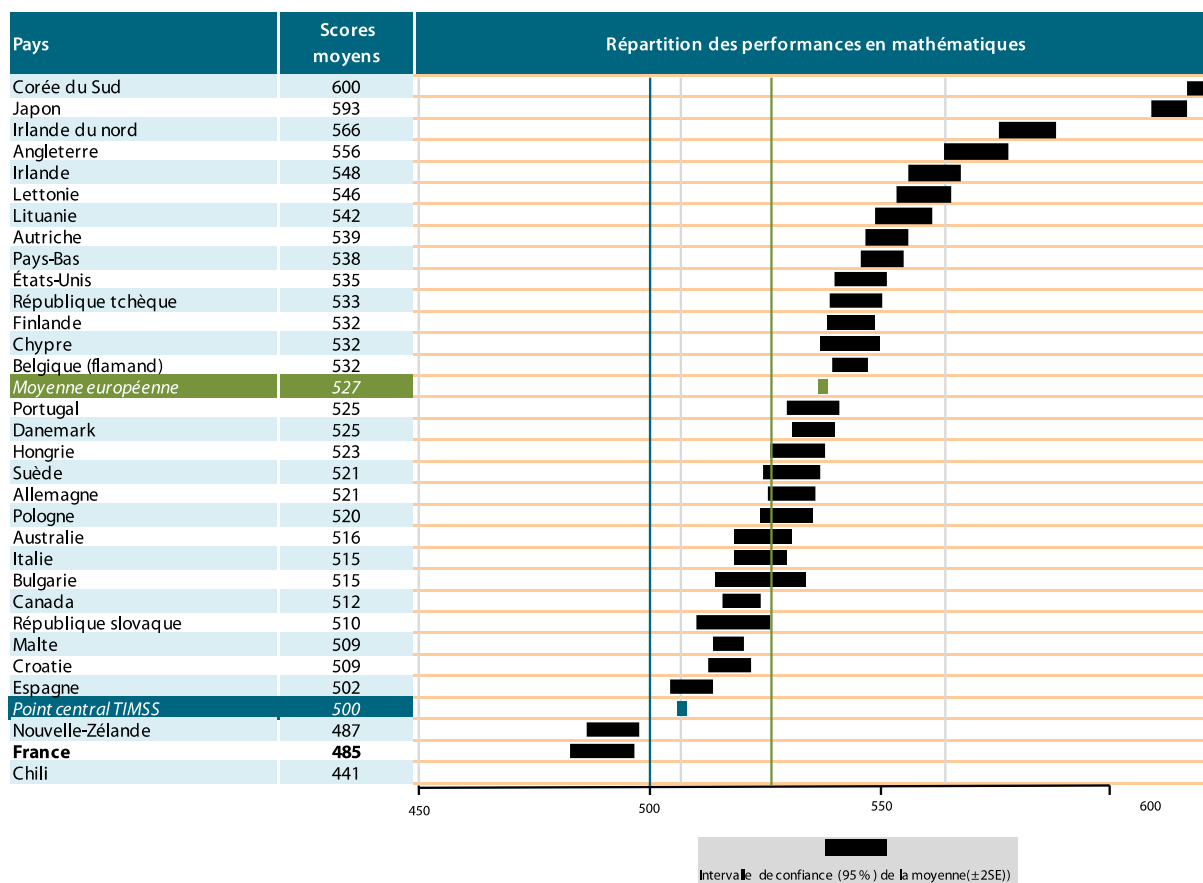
| Pays | Scores moyens | Répartition des performances en mathématiques |
|---|---|---|
| Corée du Sud | 600 | |
| Japon | 593 | |
| Irlande du nord | 566 | |
| Angleterre | 556 | |
| Irlande | 548 | |
| Lettonie | 546 | |
| Lituanie | 542 | |
| Autriche | 539 | |
| Pays-Bas | 538 | |
| États-Unis | 535 | |
| République tchèque | 533 | |
| Finlande | 532 | |
| Chypre | 532 | |
| Belgique (flamand) | 532 | |
| *Moyenne européenne* | *527* | |
| Portugal | 525 | |
| Danemark | 525 | |
| Hongrie | 523 | |
| Suède | 521 | |
| Allemagne | 521 | |
| Pologne | 520 | |
| Australie | 516 | |
| Italie | 515 | |
| Bulgarie | 515 | |
| Canada | 512 | |
| République slovaque | 510 | |
| Malte | 509 | |
| Croatie | 509 | |
| Espagne | 502 | |
| *Point central TIMSS* | *500* | |
| Nouvelle-Zélande | 487 | |
| **France** | **485** | |
| Chili | 441 | |

450 500 550 600

Intervalle de confiance (95 %) de la moyenne(±2SE))